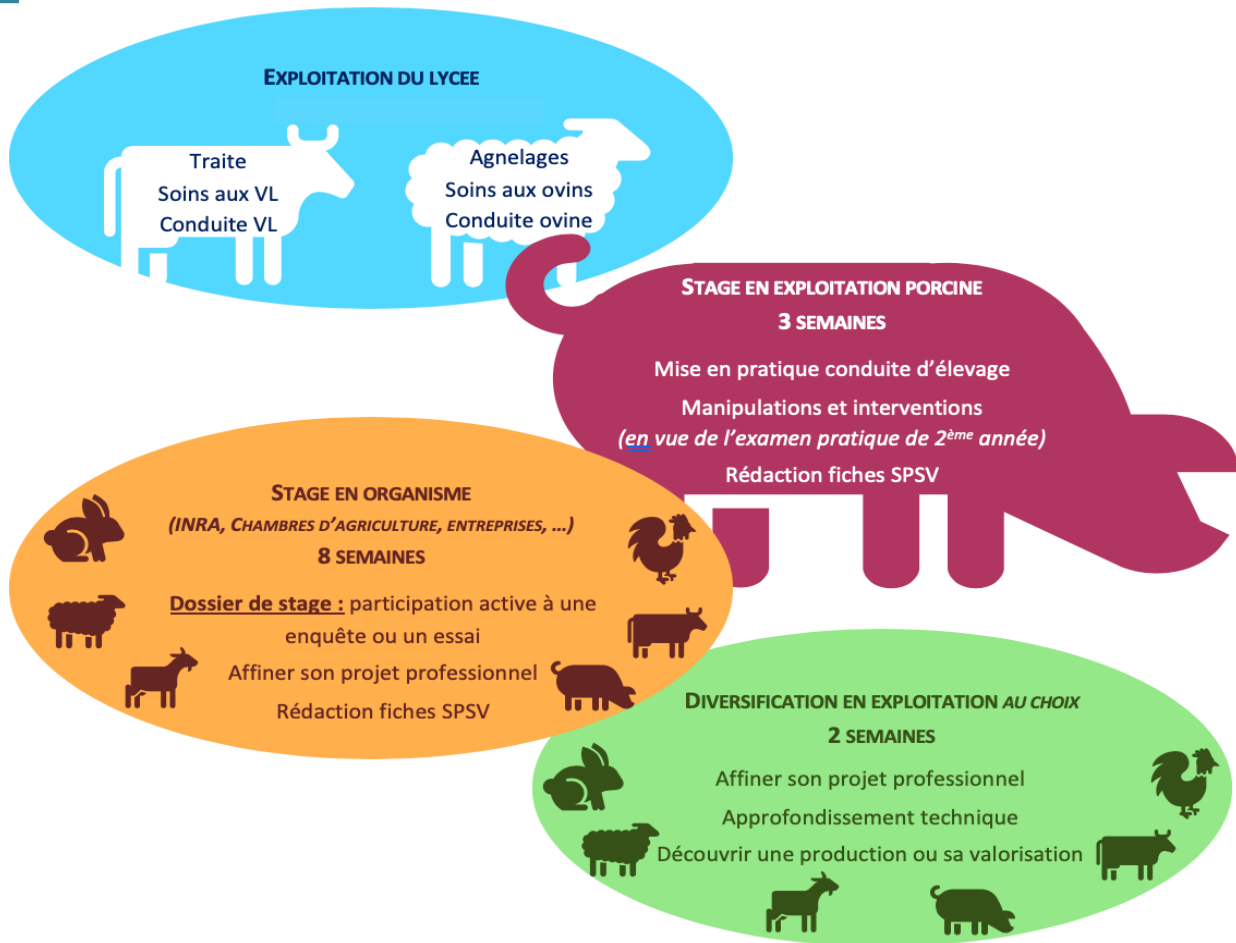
EXPLOITATION DU LYCEE

Traite
Soins aux VL
Conduite VL

Agnelages
Soins aux ovins
Conduite ovine

STAGE EN EXPLOITATION PORCINE
3 SEMAINES

Mise en pratique conduite d'élevage
Manipulations et interventions
(en vue de l'examen pratique de 2$^{ème}$ année)
Rédaction fiches SPSV

STAGE EN ORGANISME
(INRA, CHAMBRES D'AGRICULTURE, ENTREPRISES, …)
8 SEMAINES

Dossier de stage : participation active à une enquête ou un essai
Affiner son projet professionnel
Rédaction fiches SPSV

DIVERSIFICATION EN EXPLOITATION AU CHOIX
2 SEMAINES

Affiner son projet professionnel
Approfondissement technique
Découvrir une production ou sa valorisation